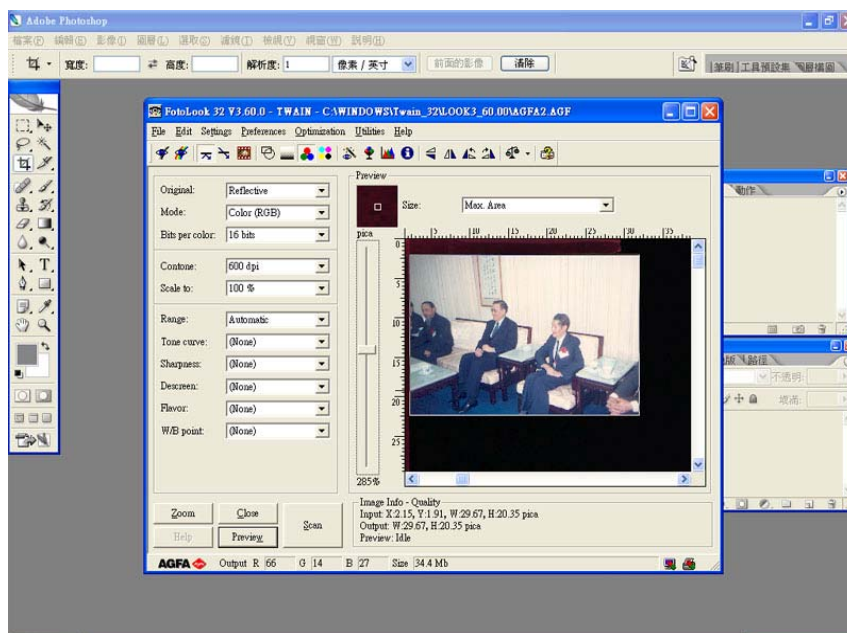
Adobe Photoshop

檔案(F) 編輯(E) 影像(I) 圖層(L) 選取(S) 濾鏡(T) 檢視(V) 視窗(W) 說明(H)

寬度: 高度: 解析度: 1 像素 / 英寸 前面的影像 清除

筆刷 工具預設集 圖層構圖

FotoLook 32 V3.60.0 - TWAIN - C:\WINDOWS\Twain_32\LOOK3_60.00\AGFA2.AGF

File Edit Settings Preferences Optimization Utilities Help

Original: Reflective
Mode: Color (RGB)
Bits per color: 16 bits
Contone: 600 dpi
Scale to: 100 %
Range: Automatic
Tone curve: (None)
Sharpness: (None)
Descreen: (None)
Flavor: (None)
W/B point: (None)

Preview
Size: Max. Area
pica
5 10 15 20 25 30
0 5 10 15 20 25
285%

Zoom Close
Help Preview Scan

Image Info - Quality
Input: X:2.15, Y:1.91, W:29.67, H:20.35 pica
Output: W:29.67, H:20.35 pica
Preview: Idle

AGFA Output R 66 G 14 B 27 Size 34.4 Mb

動作
版 路徑
不透明:
填滿: